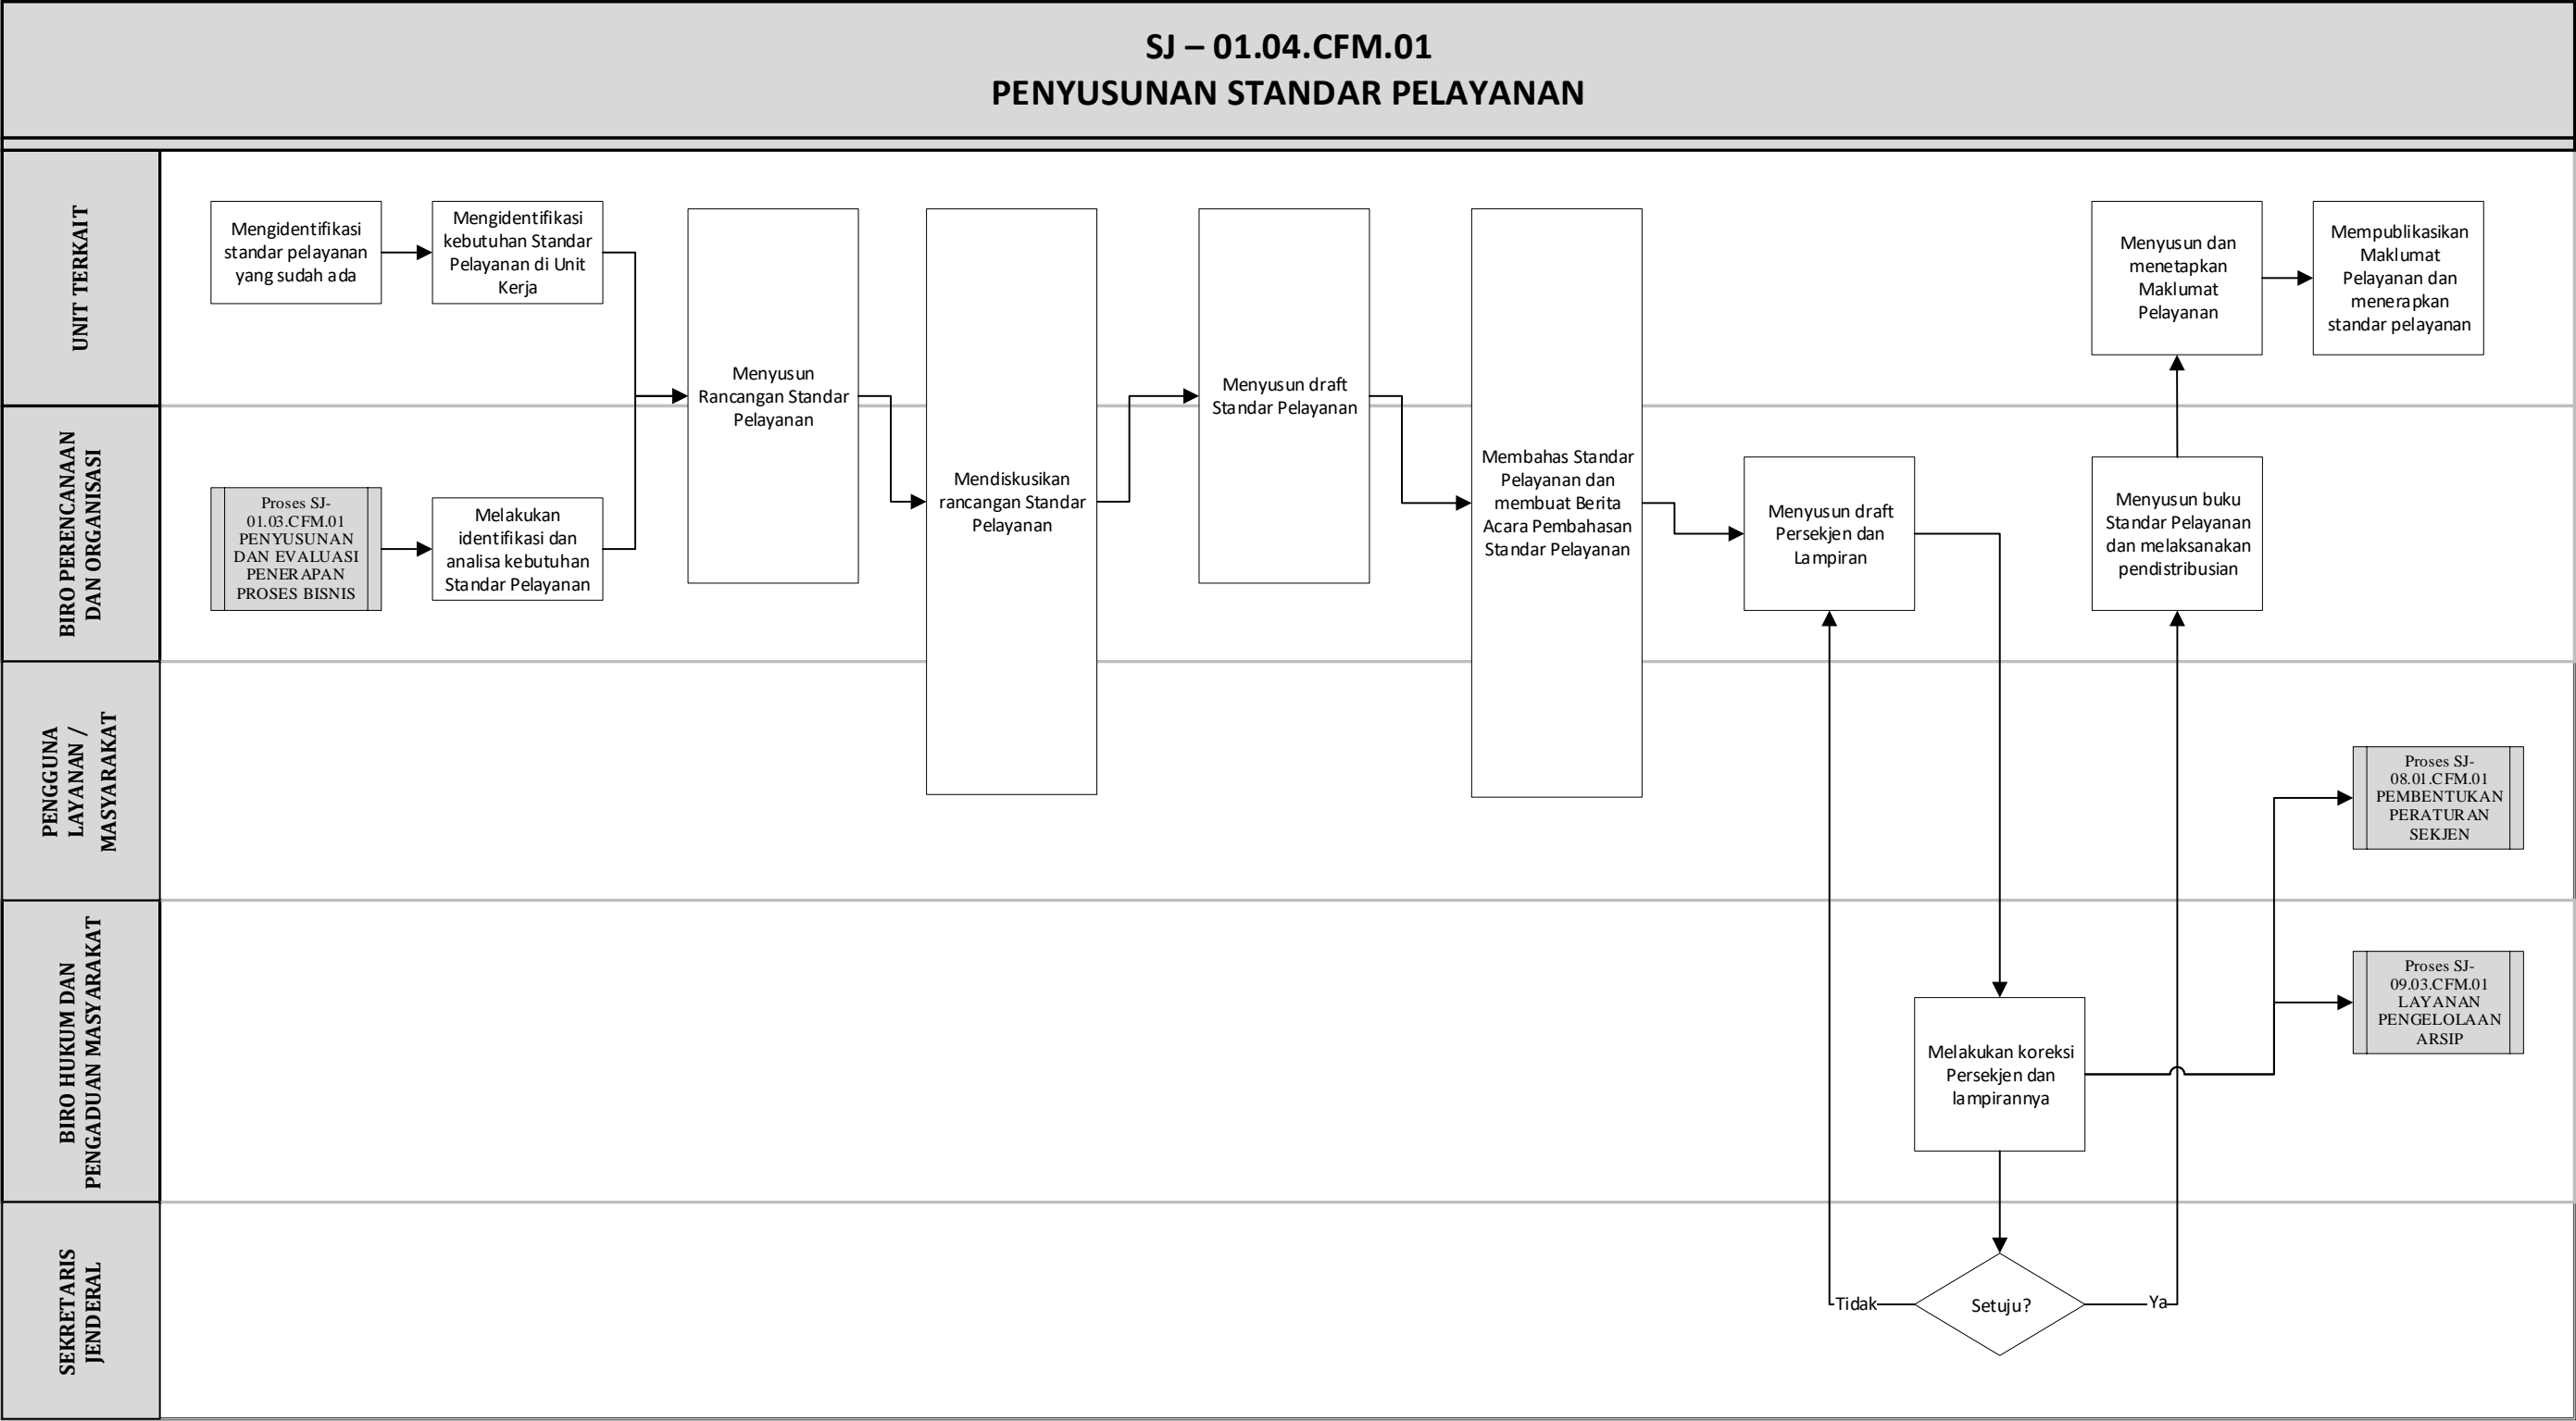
SJ – 01.04.CFM.01
PENYUSUNAN STANDAR PELAYANAN

UNIT TERKAIT

BIRO PERENCANAAN DAN ORGANISASI

PENGGUNA LAYANAN / MASYARAKAT

BIRO HUKUM DAN PENGADUAN MASYARAKAT

SEKRETARIS JENDERAL

Mengidentifikasi standar pelayanan yang sudah ada

Mengidentifikasi kebutuhan Standar Pelayanan di Unit Kerja

Proses SJ-01.03.CFM.01 PENYUSUNAN DAN EVALUASI PENERAPAN PROSES BISNIS

Melakukan identifikasi dan analisa kebutuhan Standar Pelayanan

Menyusun Rancangan Standar Pelayanan

Mendiskusikan rancangan Standar Pelayanan

Menyusun draft Standar Pelayanan

Membahas Standar Pelayanan dan membuat Berita Acara Pembahasan Standar Pelayanan

Menyusun draft Persekjen dan Lampiran

Melakukan koreksi Persekjen dan lampirannya

Setuju?

Tidak

Ya

Menyusun buku Standar Pelayanan dan melaksanakan pendistribusian

Menyusun dan menetapkan Maklumat Pelayanan

Mempublikasikan Maklumat Pelayanan dan menerapkan standar pelayanan

Proses SJ-08.01.CFM.01 PEMBENTUKAN PERATURAN SEKJEN

Proses SJ-09.03.CFM.01 LAYANAN PENGELOLAAN ARSIP